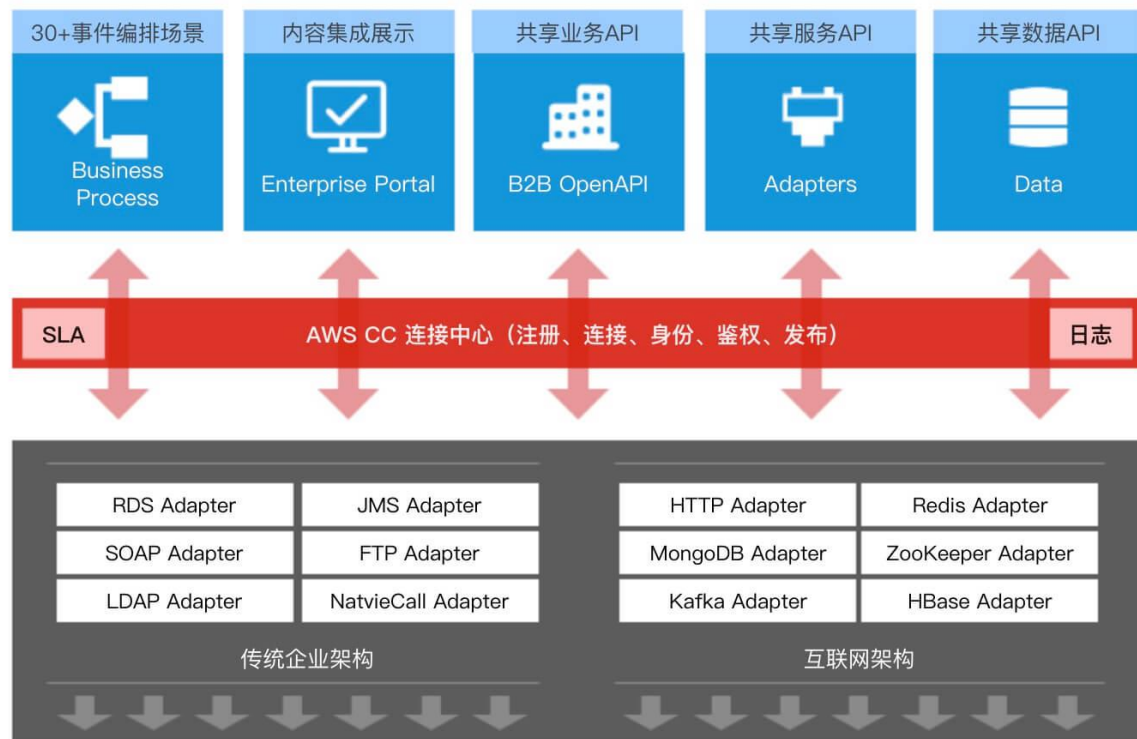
30+事件编排场景

Business Process

内容集成展示

Enterprise Portal

共享业务API

B2B OpenAPI

共享服务API

Adapters

共享数据API

Data

SLA

AWS CC 连接中心（注册、连接、身份、鉴权、发布）

日志

| RDS Adapter | JMS Adapter |
|---|---|
| SOAP Adapter | FTP Adapter |
| LDAP Adapter | NatvieCall Adapter |

传统企业架构

| HTTP Adapter | Redis Adapter |
|---|---|
| MongoDB Adapter | ZooKeeper Adapter |
| Kafka Adapter | HBase Adapter |

互联网架构